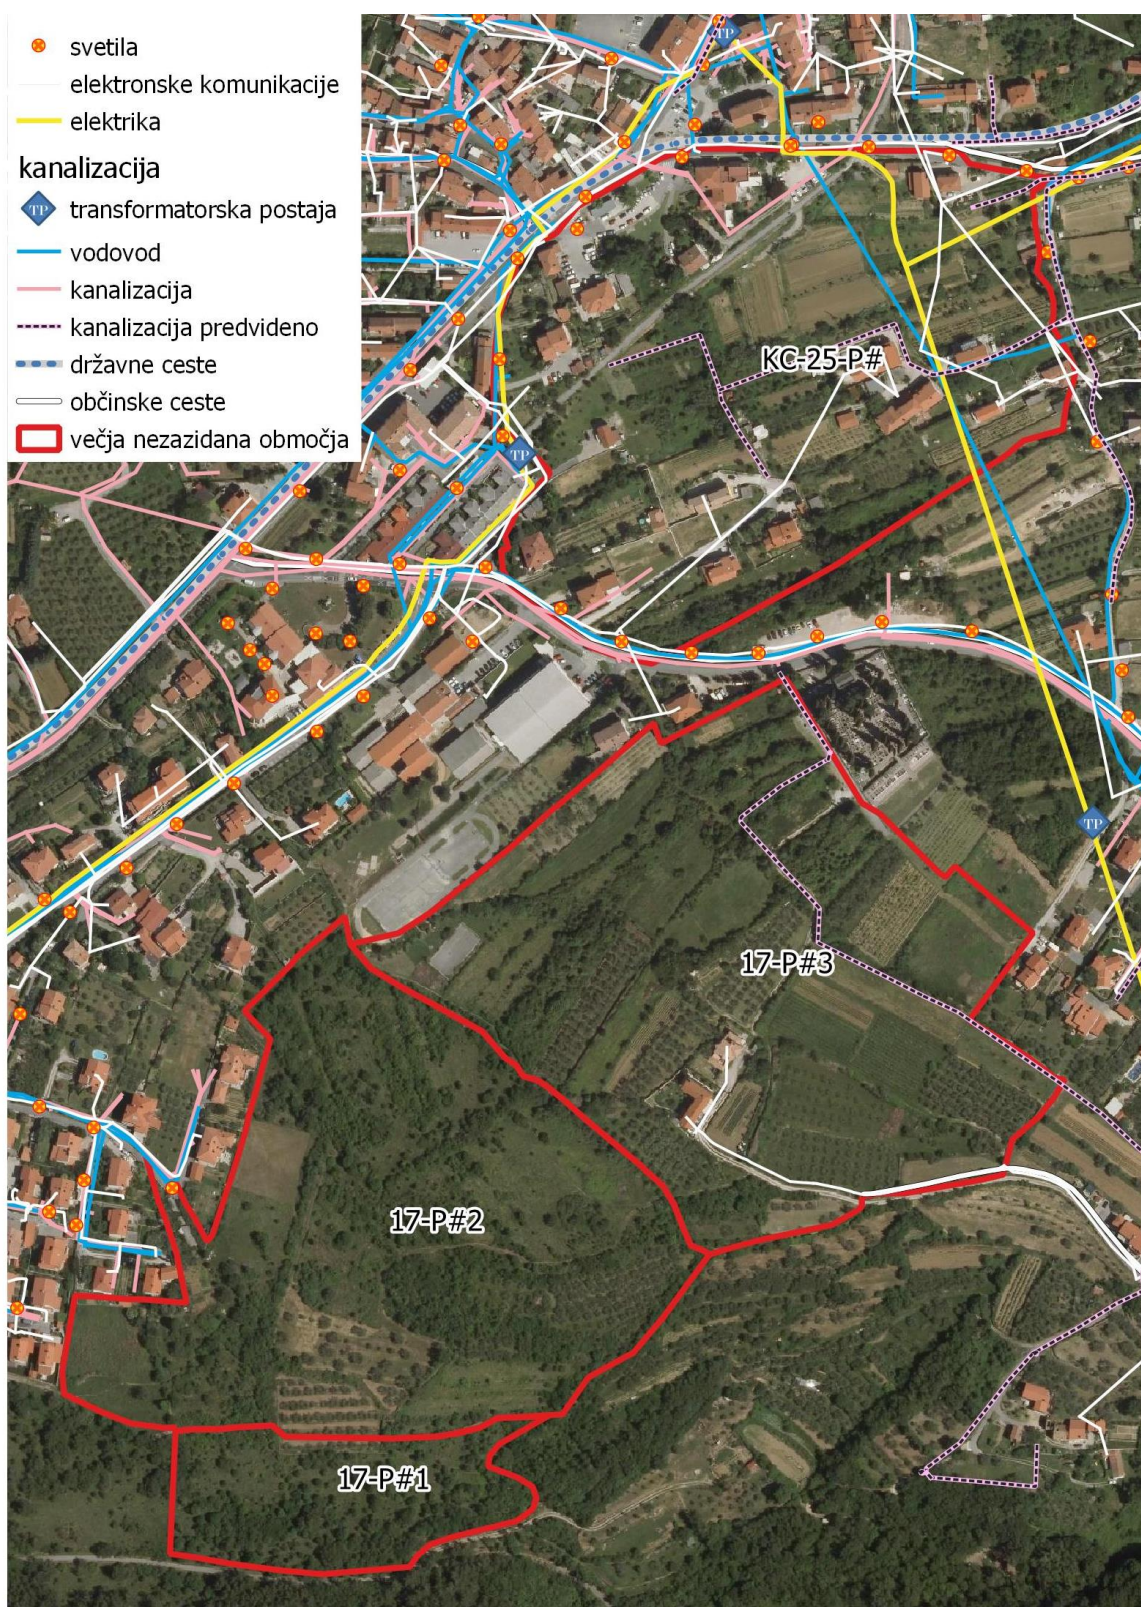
svetila
elektronske komunikacije
elektrika
kanalizacija
TP transformatorska postaja
vodovod
kanalizacija
kanalizacija predvideno
državne ceste
občinske ceste
večja nezazidana območja

TP
TP
TP

KC-25-P#

17-P#3

17-P#2

17-P#1